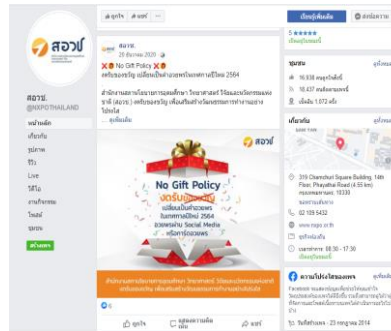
สอวช.
@NXPOTHAILAND
หน้าหลัก
เกี่ยวกับ
รูปภาพ
วิดีโอ
Live
วิดีโอ
งานกิจกรรม
โพสต์
ชุมชน
สร้างเพจ

ถูกใจ แชร์

สอวช.
28 ธันวาคม 2020
No Gift Policy
งดรับของขวัญ เปลี่ยนเป็นคำอวยพรในเทศกาลปีใหม่ 2564

สำนักงานสภานโยบายการอุดมศึกษา วิทยาศาสตร์ วิจัยและนวัตกรรมแห่งชาติ (สอวช.) งดรับของขวัญ เพื่อเสริมสร้างวัฒนธรรมการทำงานอย่างโปร่งใส ... ดูเพิ่มเติม

No Gift Policy
งดรับของขวัญ
เปลี่ยนเป็นคำอวยพร
ในเทศกาลปีใหม่ 2564
อวยพรผ่าน Social Media
หรือการ์ดอวยพร

สำนักงานสภานโยบายการอุดมศึกษา วิทยาศาสตร์ วิจัยและนวัตกรรมแห่งชาติ (สอวช.) งดรับของขวัญ เพื่อเสริมสร้างวัฒนธรรมการทำงานอย่างโปร่งใส

6
ถูกใจ
แสดงความคิดเห็น
แชร์

เมืองขยายเพิ่มเติม
ส่งข้อความ
5 ★★★★★
ดูทั้งหมด
ชุมชน
16,938 คนถูกใจสิ่งนี้
18,437 คนติดตามเพจนี้
เช็คอิน 1,072 ครั้ง
เกี่ยวกับ
319 Chamchuri Square Building, 14th Floor, Phayathai Road (4.55 km) กรุงเทพมหานคร 10330
ขอเส้นทาง
02 109 5432
www.nxpo.or.th
หน่วยงานราชการ
เวลาทำการ 08:30 - 17:30
ความโปร่งใสของเพจ
ดูทั้งหมด
วันที่สร้างเพจ - 23 กรกฎาคม 2014